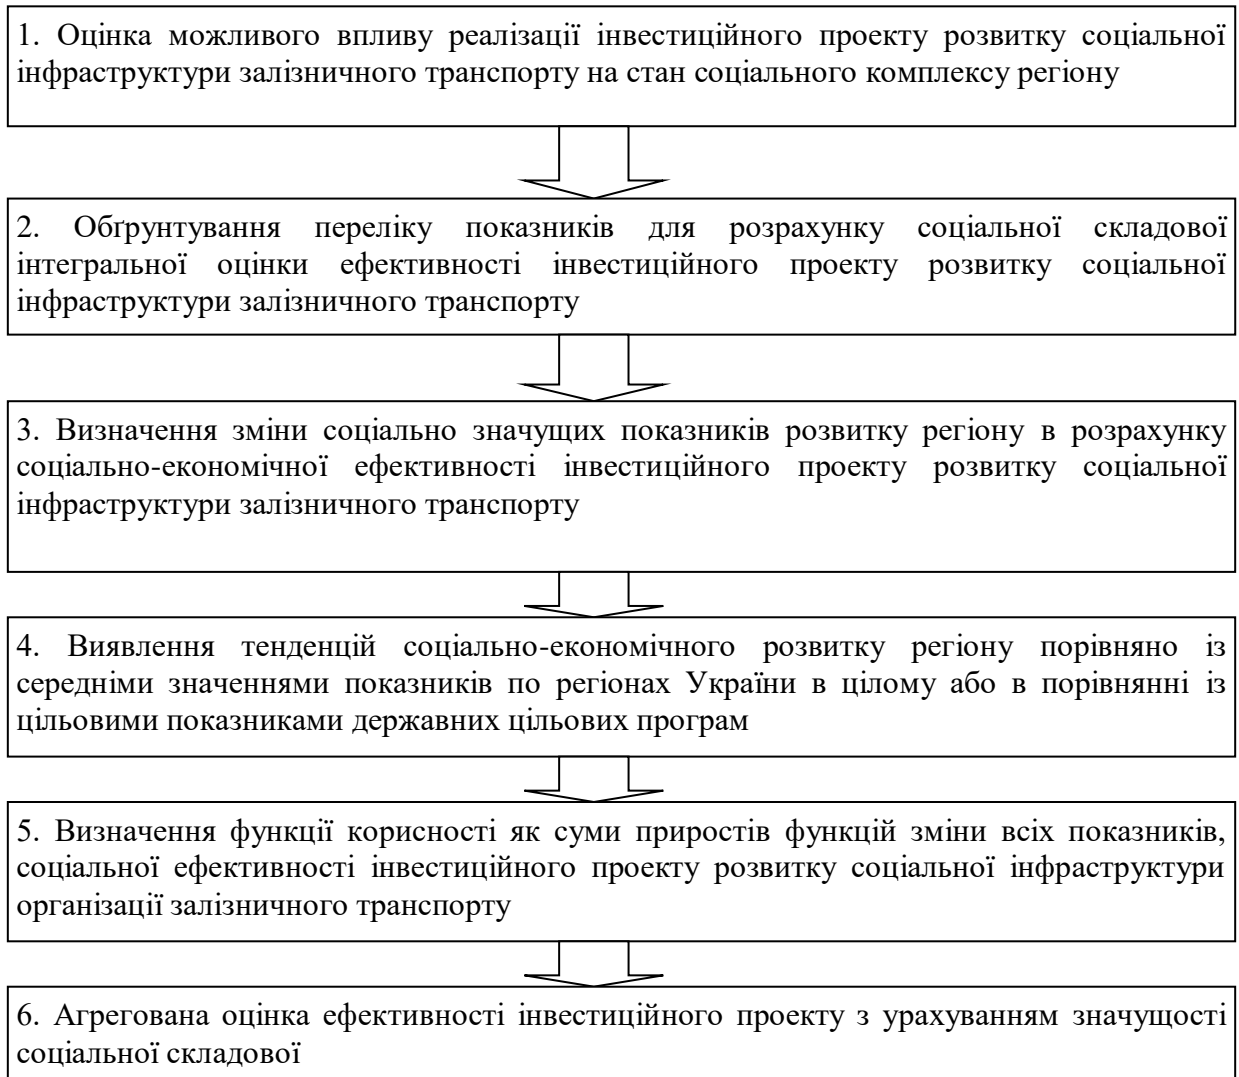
1. Оцінка можливого впливу реалізації інвестиційного проекту розвитку соціальної інфраструктури залізничного транспорту на стан соціального комплексу регіону

2. Обґрунтування переліку показників для розрахунку соціальної складової інтегральної оцінки ефективності інвестиційного проекту розвитку соціальної інфраструктури залізничного транспорту

3. Визначення зміни соціально значущих показників розвитку регіону в розрахунку соціально-економічної ефективності інвестиційного проекту розвитку соціальної інфраструктури залізничного транспорту

4. Виявлення тенденцій соціально-економічного розвитку регіону порівняно із середніми значеннями показників по регіонах України в цілому або в порівнянні із цільовими показниками державних цільових програм

5. Визначення функції корисності як суми приростів функцій зміни всіх показників, соціальної ефективності інвестиційного проекту розвитку соціальної інфраструктури організації залізничного транспорту

6. Агрегована оцінка ефективності інвестиційного проекту з урахуванням значущості соціальної складової